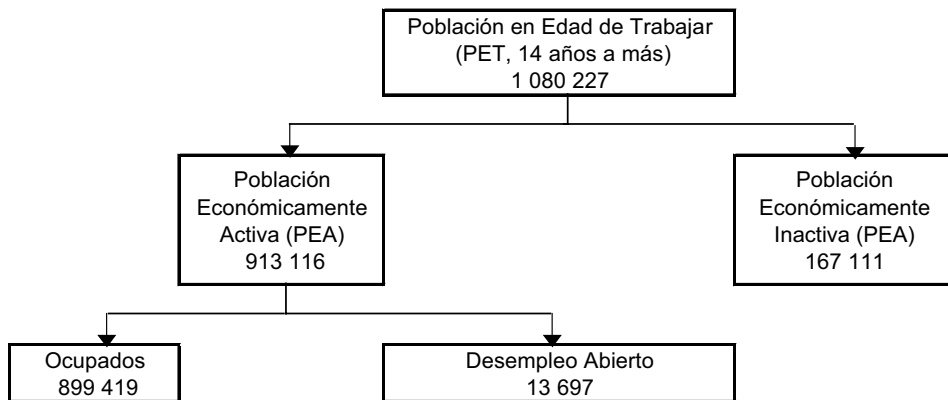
Población en Edad de Trabajar
(PET, 14 años a más)
1 080 227

Población
Económicamente
Activa (PEA)
913 116

Población
Económicamente
Inactiva (PEA)
167 111

Ocupados
899 419

Desempleo Abierto
13 697